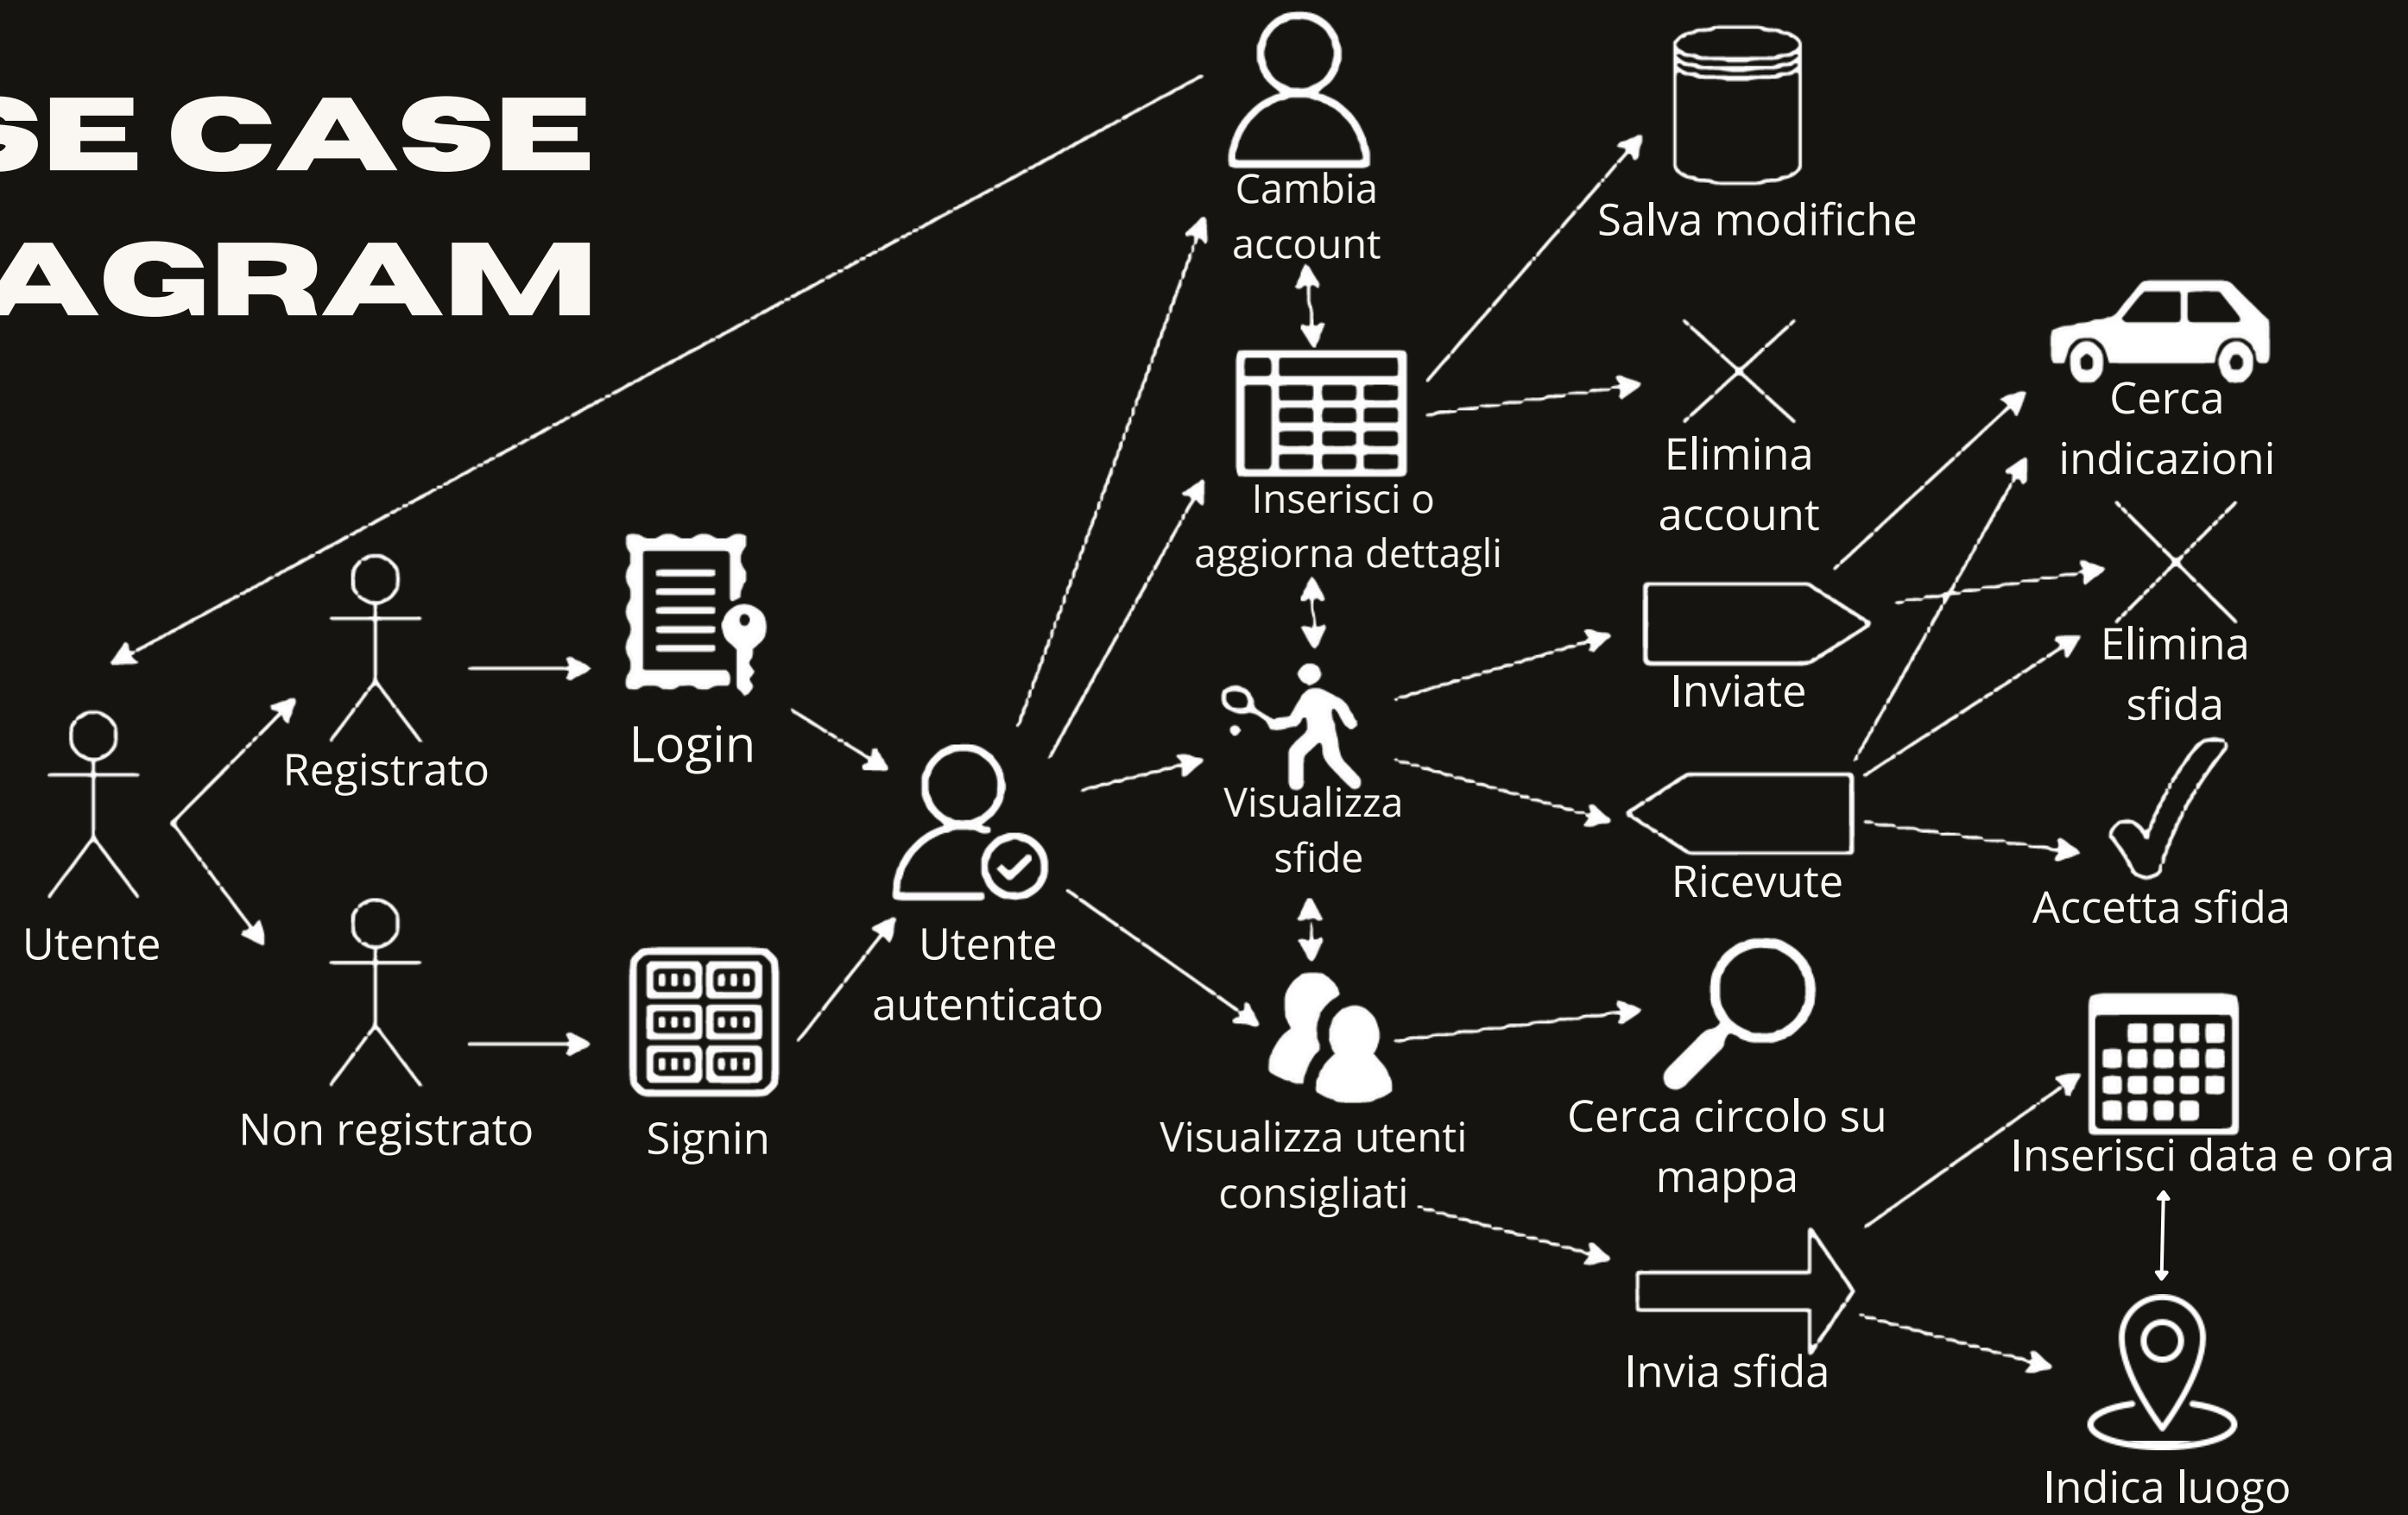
SE CASE
AGRAM

Utente

Registrato

Non registrato

Login

Signin

Utente autenticato

Cambia account

Inserisci o aggiorna dettagli

Visualizza sfide

Visualizza utenti consigliati

Salva modifiche

Elimina account

Inviate

Ricevute

Cerca circolo su mappa

Invia sfida

Cerca indicazioni

Elimina sfida

Accetta sfida

Inserisci data e ora

Indica luogo